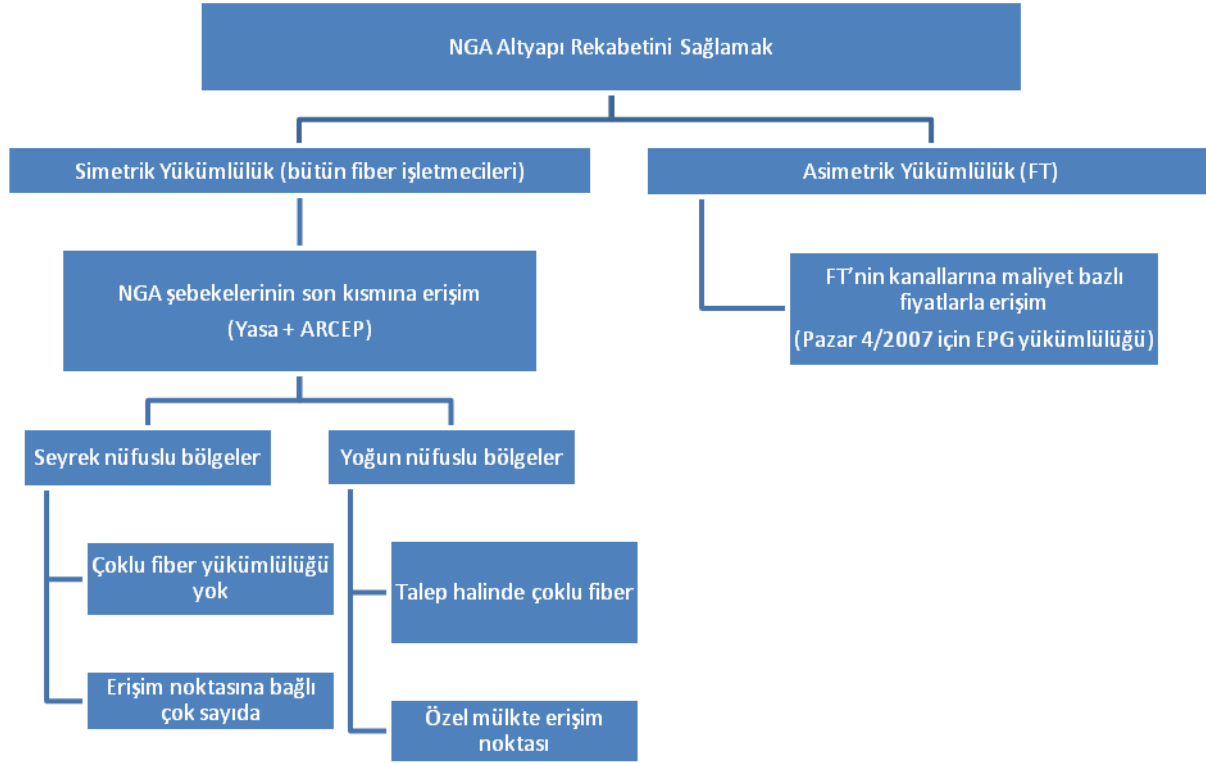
NGA Altyapı Rekabetini Sağlamak

Simetrik Yükümlülük (bütün fiber işletmecileri)

Asimetrik Yükümlülük (FT)

NGA şebekelerinin son kısmına erişim
(Yasa + ARCEP)

FT'nin kanallarına maliyet bazlı fiyatlarla erişim
(Pazar 4/2007 için EPG yükümlülüğü)

Seyrek nüfuslu bölgeler

Yoğun nüfuslu bölgeler

Çoklu fiber yükümlülüğü yok

Erişim noktasına bağlı çok sayıda

Talep halinde çoklu fiber

Özel mülkte erişim noktası